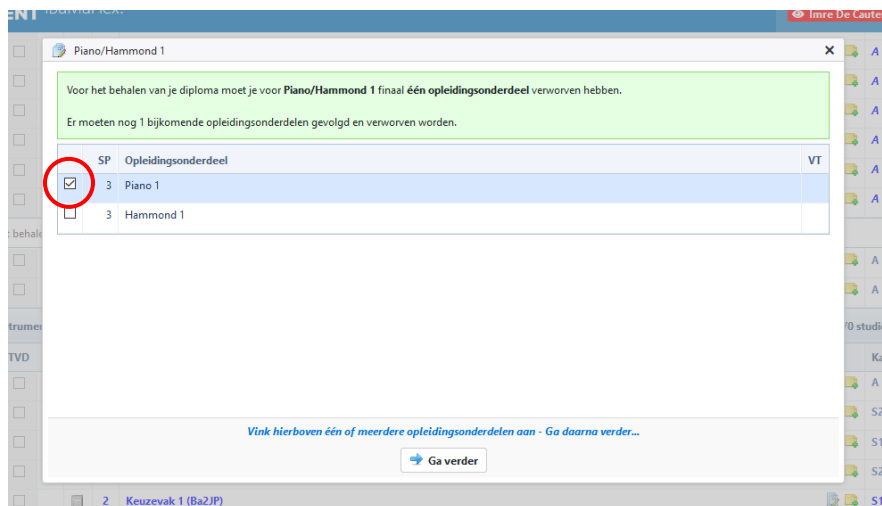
Piano/Hammond 1

Voor het behalen van je diploma moet je voor **Piano/Hammond 1** finaal **één opleidingsonderdeel** verworven hebben.

Er moeten nog 1 bijkomende opleidingsonderdelen gevolgd en verworven worden.

| | SP | Opleidingsonderdeel | VT |
|---|---|---|---|
| ☑ | 3 | Piano 1 | |
| ☐ | 3 | Hammond 1 | |

Vink hierboven één of meerdere opleidingsonderdelen aan - Ga daarna verder...

Ga verder

Imre De Caute

2 Keuzevak 1 (Ba2JP)

TVD

A A A A A A A A A S2 S1 S2 S1 Ka